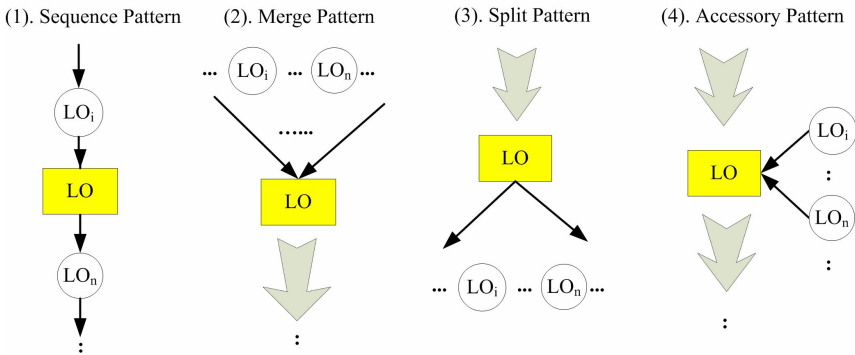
(1). Sequence Pattern

$LO_i$

LO

$LO_n$

:

(2). Merge Pattern

... $LO_i$ ... $LO_n$ ...

......

LO

:

(3). Split Pattern

LO

... $LO_i$ ... $LO_n$ ...

(4). Accessory Pattern

$LO_i$

:

LO

$LO_n$

:

: